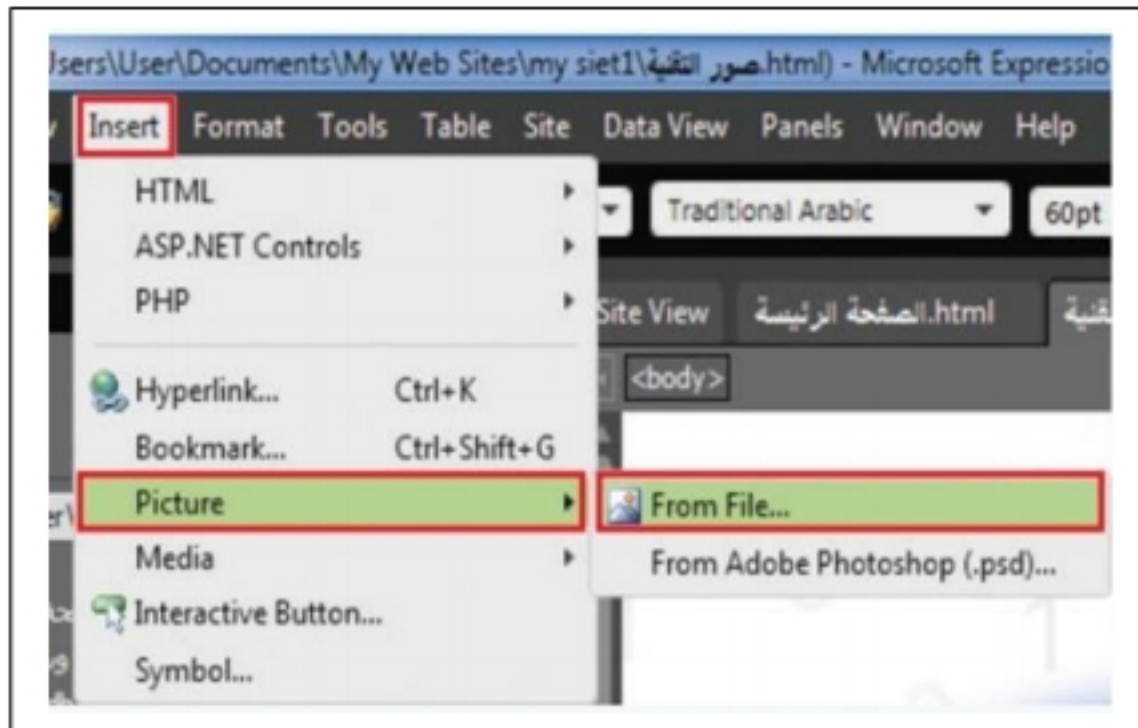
Jsers\User\Documents\My Web Sites\my siet1\صور التقنية.html) - Microsoft Expressio

Insert Format Tools Table Site Data View Panels Window Help

Traditional Arabic 60pt

Site View الصفحة الرئيسة.html تقنية

<body>

HTML
ASP.NET Controls
PHP
Hyperlink... Ctrl+K
Bookmark... Ctrl+Shift+G
Picture
Media
Interactive Button...
Symbol...

From File...
From Adobe Photoshop (.psd)...